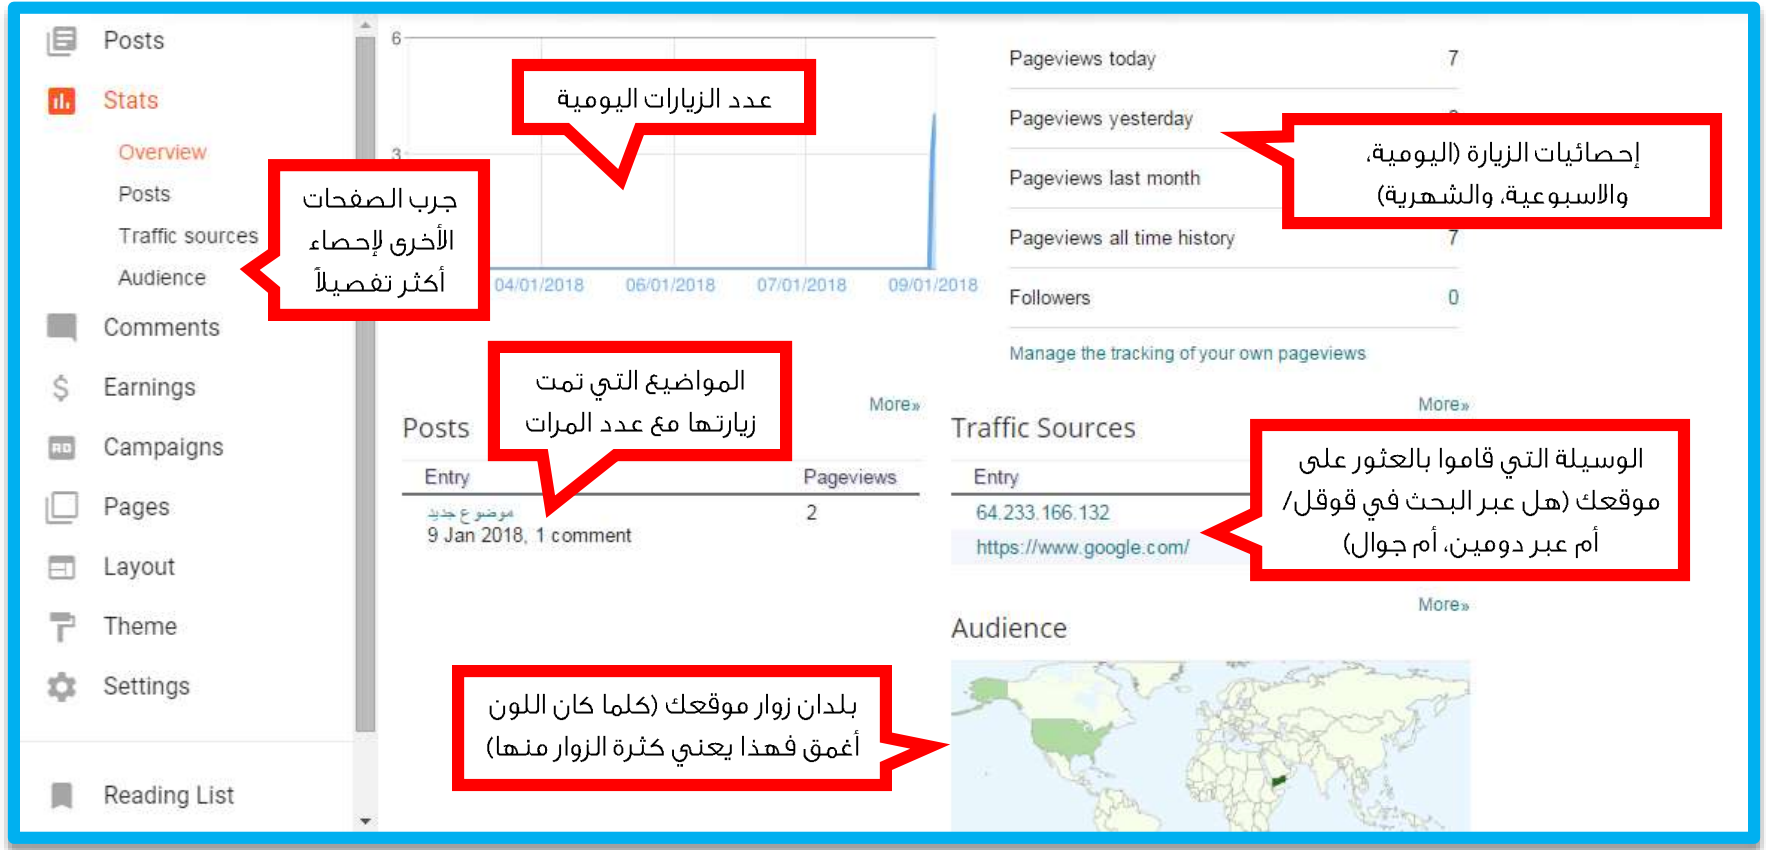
Posts

Stats

Overview

Posts

Traffic sources

Audience

Comments

Earnings

Campaigns

Pages

Layout

Theme

Settings

Reading List

6

3

04/01/2018 06/01/2018 07/01/2018 09/01/2018

عدد الزيارات اليومية

جرب الصفحات الأخرى لإحصاء أكثر تفصيلاً

| Pageviews today | 7 |
|---|---|
| Pageviews yesterday | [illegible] |
| Pageviews last month | |
| Pageviews all time history | 7 |
| Followers | 0 |

إحصائيات الزيارة (اليومية، والاسبوعية، والشهرية)

Manage the tracking of your own pageviews

More»

Posts

المواضيع التي تمت زيارتها مع عدد المرات

| Entry | Pageviews |
|---|---|
| موضوع جديد 9 Jan 2018, 1 comment | 2 |

More»

Traffic Sources

| Entry |
|---|
| 64.233.166.132 |
| https://www.google.com/ |

الوسيلة التي قاموا بالعثور على موقعك (هل عبر البحث في قوقل/ أم عبر دومين، أم جوال)

More»

Audience

بلدان زوار موقعك (كلما كان اللون أغمق فهذا يعني كثرة الزوار منها)